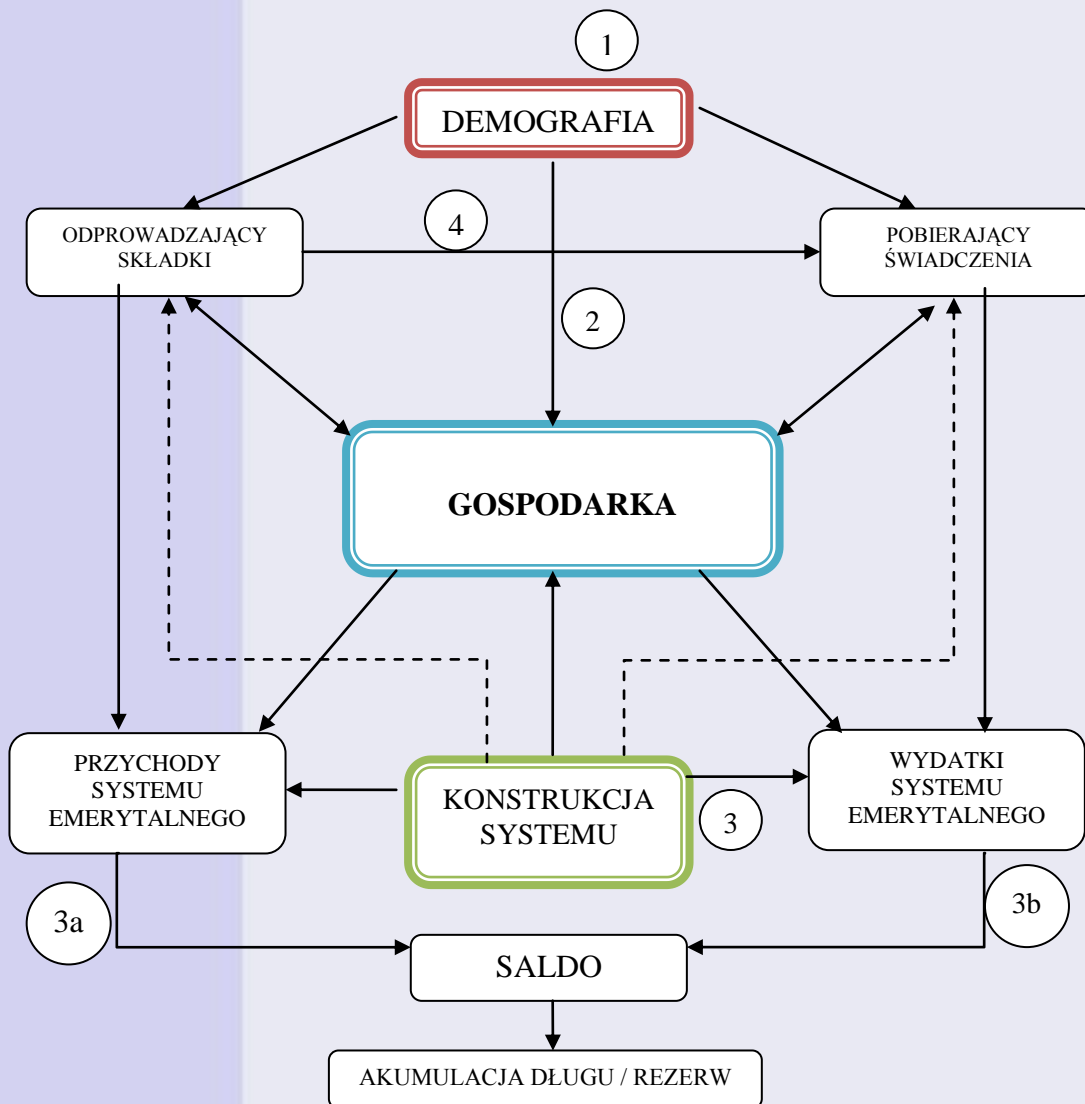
1

DEMOGRAFIA

ODPROWADZAJĄCY SKŁADKI

4

POBIERAJĄCY ŚWIADCZENIA

2

GOSPODARKA

PRZYCHODY SYSTEMU EMERYTALNEGO

KONSTRUKCJA SYSTEMU

3

WYDATKI SYSTEMU EMERYTALNEGO

3a

3b

SALDO

AKUMULACJA DŁUGU / REZERW